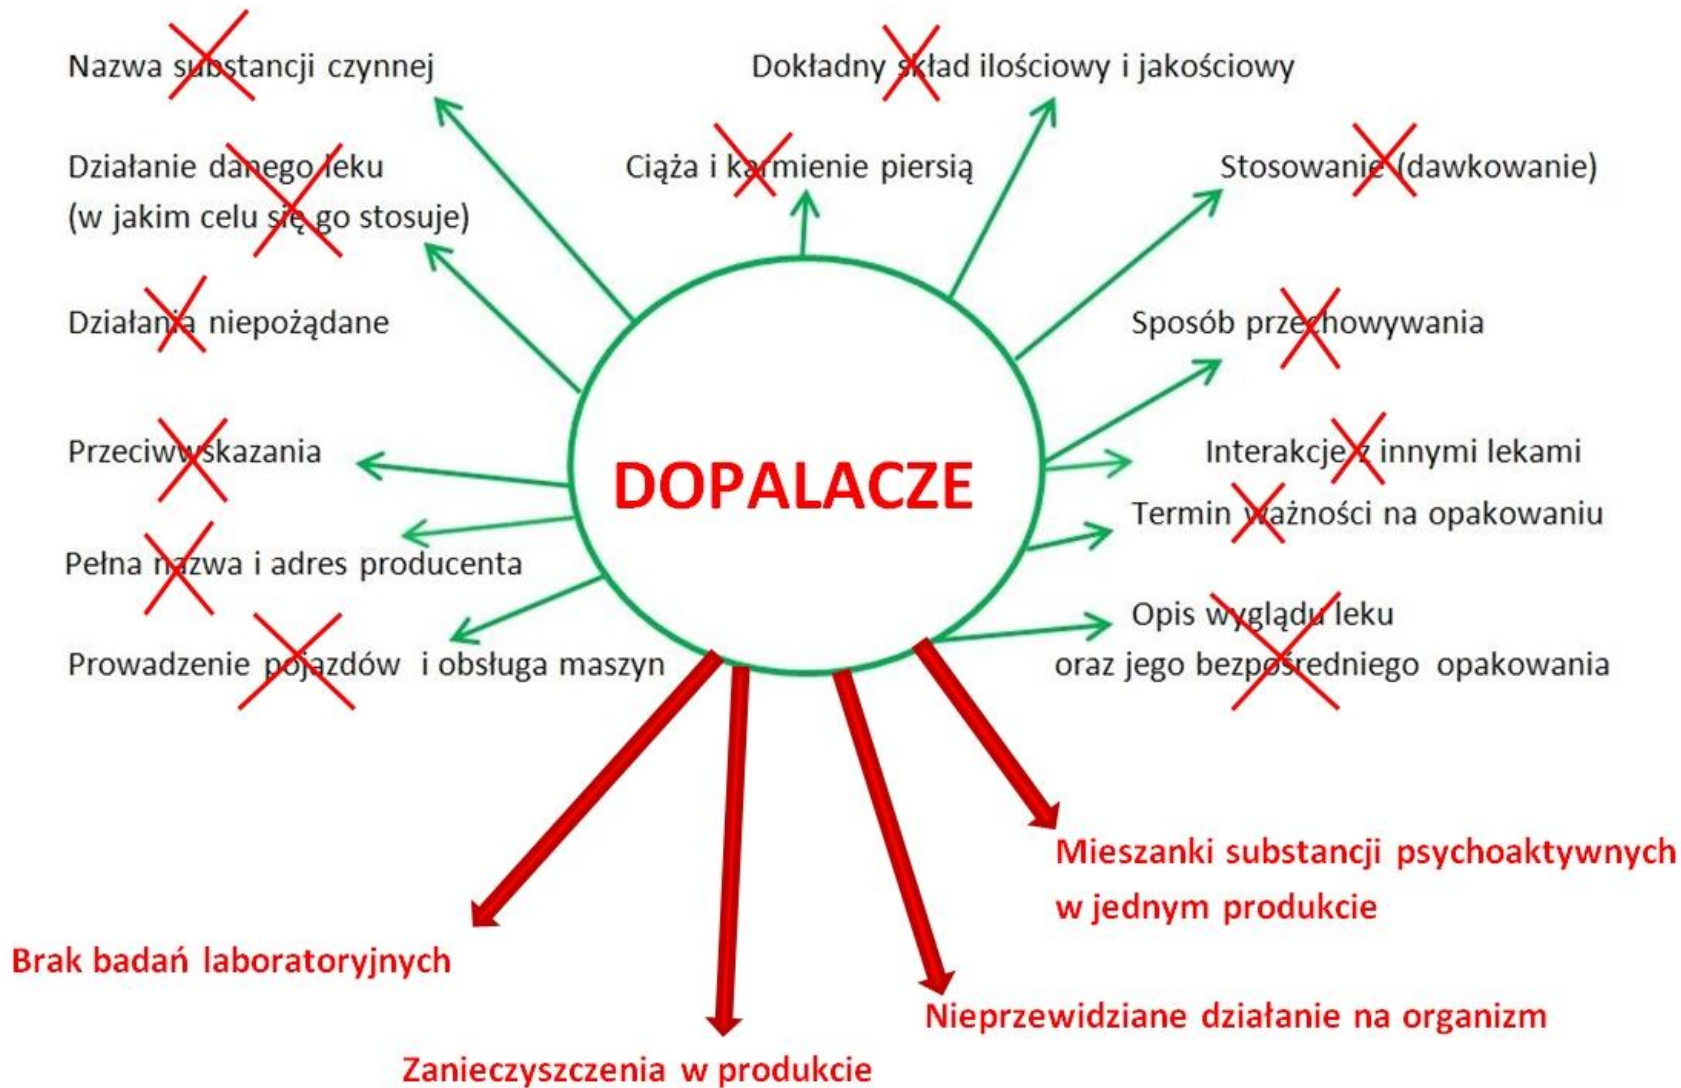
Nazwa substancji czynnej

Dokładny skład ilościowy i jakościowy

Działanie danego leku (w jakim celu się go stosuje)

Ciąża i karmienie piersią

Stosowanie (dawkowanie)

Działania niepożądane

Sposób przechowywania

Przeciwwskazania

DOPALACZE

Interakcje z innymi lekami

Termin ważności na opakowaniu

Pełna nazwa i adres producenta

Opis wyglądu leku oraz jego bezpośredniego opakowania

Prowadzenie pojazdów i obsługa maszyn

Mieszanki substancji psychoaktywnych w jednym produkcie

Brak badań laboratoryjnych

Nieprzewidziane działanie na organizm

Zanieczyszczenia w produkcie